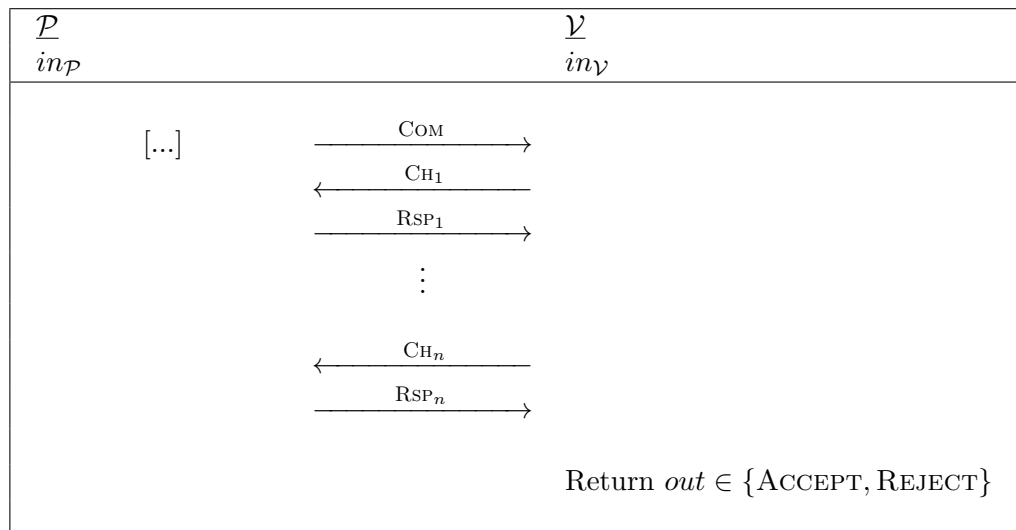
| $\underline{\mathcal{P}}$ | | $\underline{\mathcal{V}}$ |
|---|---|---|
| $in_{\mathcal{P}}$ | | $in_{\mathcal{V}}$ |

[...] $\xrightarrow{\text{Com}}$

$\xleftarrow{\text{Ch}_1}$

$\xrightarrow{\text{Rsp}_1}$

$\vdots$

$\xleftarrow{\text{Ch}_n}$

$\xrightarrow{\text{Rsp}_n}$

Return $out \in \{\text{Accept}, \text{Reject}\}$